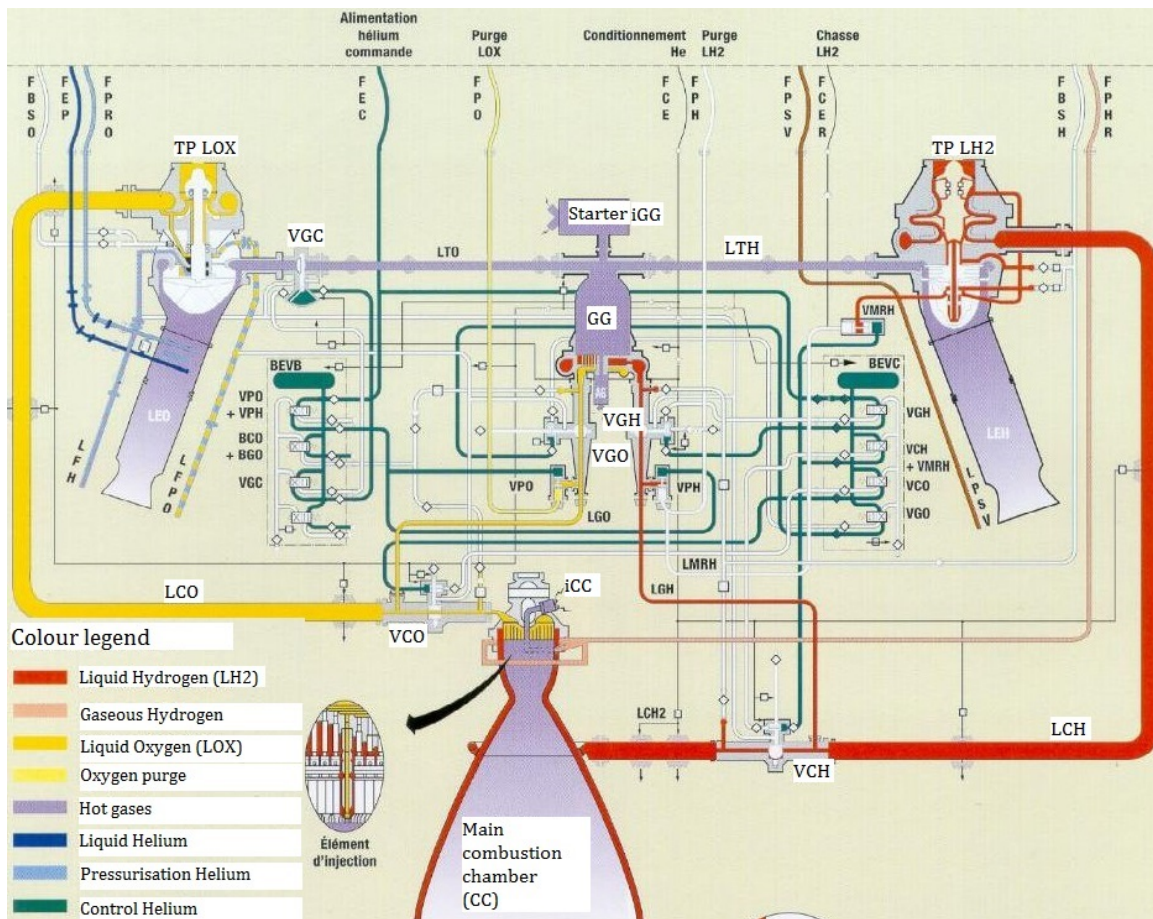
Alimentation hélium commande

Purge LOX

Conditionnement He

Purge LH2

Chasse LH2

FBSO FEP FPRO

FEC

FPO

FCE FPH

FPSV FCER

FBSH FPHR

TP LOX

TP LH2

Starter iGG

VGC

LTO

LTH

GG

VMRH

BEVB

BEVC

VPO + VPH

BCO + BGO

VGC

VGH

VCH + VMRH

VCO

VGO

VGH

VGO

VPO

VPH

LGO

LEO

LEH

LFH

LFPO

LPSV

LMRH

LGH

LCO

iCC

VCO

LCH2

LCH

VCH

Colour legend

Liquid Hydrogen (LH2)

Gaseous Hydrogen

Liquid Oxygen (LOX)

Oxygen purge

Hot gases

Liquid Helium

Pressurisation Helium

Control Helium

Élément d'injection

Main combustion chamber (CC)